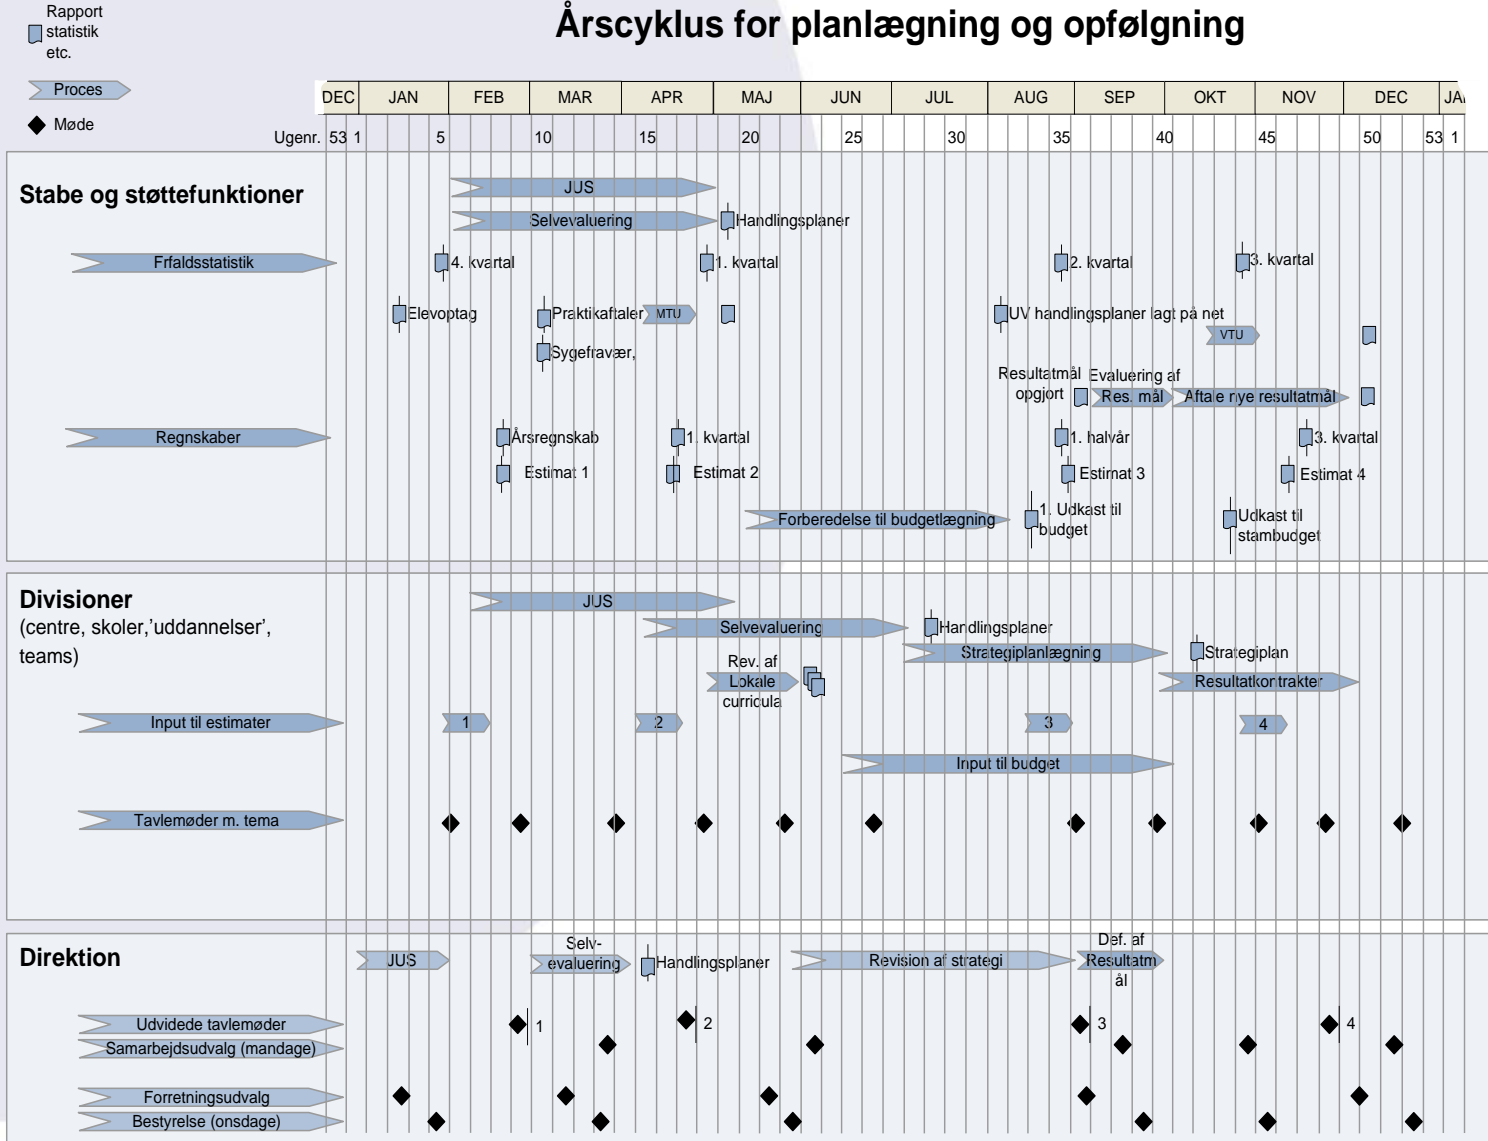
Rapport statistik etc.

Proces

Møde

Årscyklus for planlægning og opfølgning

| DEC | JAN | FEB | MAR | APR | MAJ | JUN | JUL | AUG | SEP | OKT | NOV | DEC | JA |
|---|---|---|---|---|---|---|---|---|---|---|---|---|---|

Ugenr. 53 1 5 10 15 20 25 30 35 40 45 50 53 1

Stabe og støttefunktioner

JUS

Selvevaluering

Handlingsplaner

Frfaldsstatistik

4. kvartal

1. kvartal

2. kvartal

3. kvartal

Elevoptag

Praktikaftaler

MTU

UV handlingsplaner lagt på net

VTU

Sygefravær,

Resultatmål opgjort

Evaluering af

Res. mål

Aftale nye resultatmål

Regnskaber

Årsregnskab

1. kvartal

1. halvår

3. kvartal

Estimat 1

Estimat 2

Estimat 3

Estimat 4

Forberedelse til budgetlægning

1. Udkast til budget

Udkast til stambudget

Divisioner
(centre, skoler,'uddannelser', teams)

JUS

Selvevaluering

Handlingsplaner

Strategiplanlægning

Strategiplan

Rev. af Lokale curricula

Resultatkontrakter

Input til estimater

1

2

3

4

Input til budget

Tavlemøder m. tema

Direktion

JUS

Selv-evaluering

Handlingsplaner

Revision af strategi

Def. af Resultatmål

Udvidede tavlemøder

1

2

3

4

Samarbejdsudvalg (mandage)

Forretningsudvalg

Bestyrelse (onsdage)